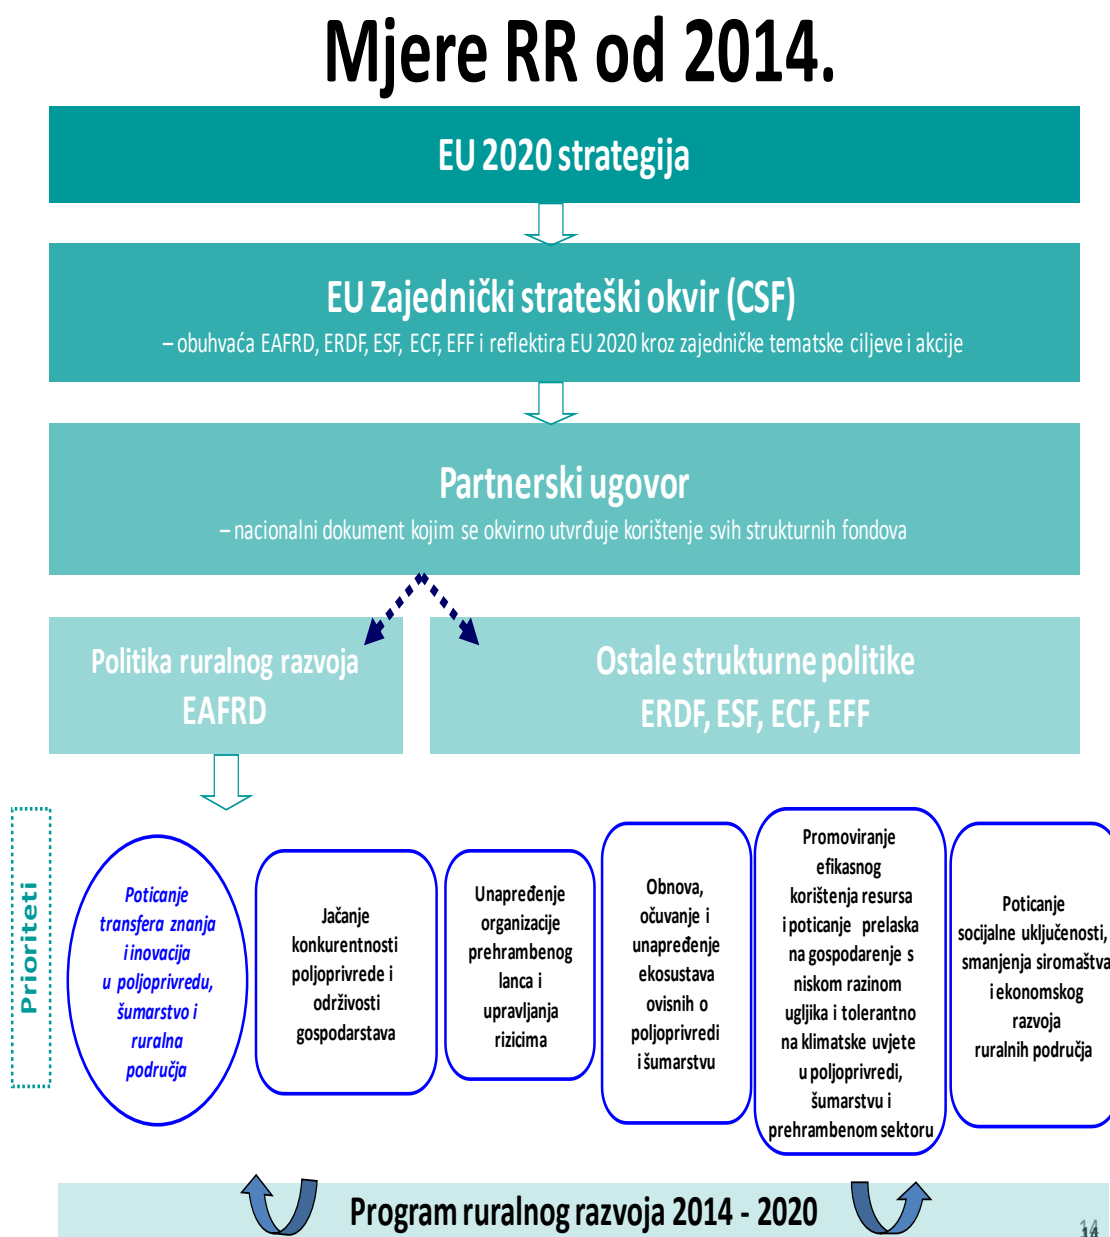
Mjere RR od 2014.

EU 2020 strategija

EU Zajednički strateški okvir (CSF)
– obuhvaća EAFRD, ERDF, ESF, ECF, EFF i reflektira EU 2020 kroz zajedničke tematske ciljeve i akcije

Partnerski ugovor
– nacionalni dokument kojim se okvirno utvrđuje korištenje svih strukturnih fondova

Politika ruralnog razvoja
EAFRD

Ostale strukturne politike
ERDF, ESF, ECF, EFF

Prioriteti

Poticanje transfera znanja i inovacija u poljoprivredu, šumarstvo i ruralna područja

Jačanje konkurentnosti poljoprivrede i održivosti gospodarstava

Unapređenje organizacije prehrambenog lanca i upravljanja rizicima

Obnova, očuvanje i unapređenje ekosustava ovisnih o poljoprivredi i šumarstvu

Promoviranje efikasnog korištenja resursa i poticanje prelaska na gospodarenje s niskom razinom ugljika i tolerantno na klimatske uvjete u poljoprivredi, šumarstvu i prehrambenom sektoru

Poticanje socijalne uključenosti, smanjenja siromaštva i ekonomskog razvoja ruralnih područja

Program ruralnog razvoja 2014 - 2020

14